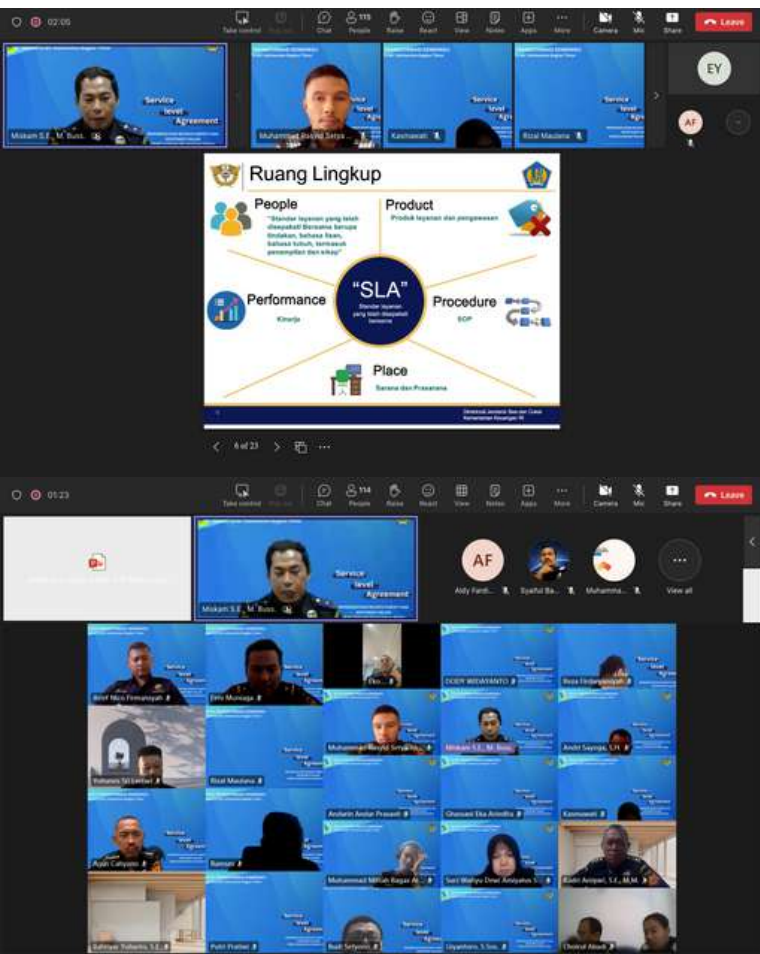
02:05

Take control Chat 115 People Raise React View Notes Apps More Camera Mic Share Leave

Service level Agreement

Miskam S.E., M. Buss.

Muhammad Rasyid Setya...

Kasmawati

Rizal Maulana

EY

AF

Ruang Lingkup

People
"Standar layanan yang telah disepakati Bersama berupa tindakan, bahasa lisan, bahasa tubuh, termasuk penampilan dan sikap"

Product
Produk layanan dan pengawasan

"SLA"
Standar layanan yang telah disepakati bersama

Performance
Kinerja

Procedure
SOP

Place
Sarana dan Prasarana

Direktorat Jenderal Bea dan Cukai
Kementerian Keuangan RI

6 of 23

01:23

Take control Chat 114 People Raise React View Notes Apps More Camera Mic Share Leave

Service level Agreement

Miskam S.E., M. Buss.

AF

Aldy Fardi...

Syaiful Ba...

Muhamma...

View all

Arief Nico Firmansyah

Eko Munaga

Eko...

DODY WIDAYANTO

Reza Firdausyah

Yuhanis Siswanto

Rizal Maulana

Muhammad Rasyid Setya...

Miskam S.E., M. Buss.

Andri Saputra, S.H.

Ardarin Andar Prasasti

Ghossani Eka Armdha

Kasmawati

Arjun Cahyono

Ramani

Muhammad Miftah Bagas Ar...

Sari Wahyu Dewi Amiyatus S...

Kadri Arrijal, S.E., M.M.

Sahriyar Yuhanis S.E.

Putri Pratiwi

Budi Setyono

Uyanhoro, S.Sos.

Choirul Akadi